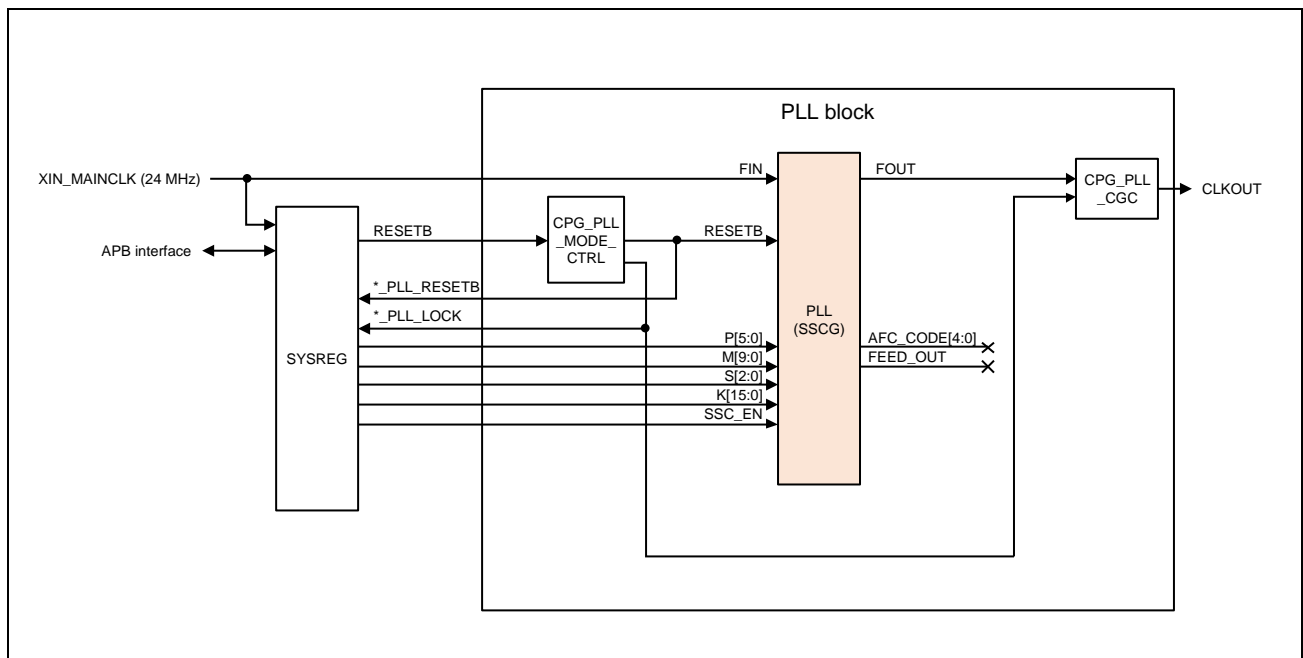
PLL block

XIN_MAINCLK (24 MHz)

APB interface

SYSREG

RESETB

CPG_PLL _MODE_ CTRL

RESETB

*_PLL_RESETB

*_PLL_LOCK

FIN

FOUT

PLL (SSCG)

P[5:0]
M[9:0]
S[2:0]
K[15:0]
SSC_EN

AFC_CODE[4:0]
FEED_OUT

CPG_PLL _CGC

CLKOUT